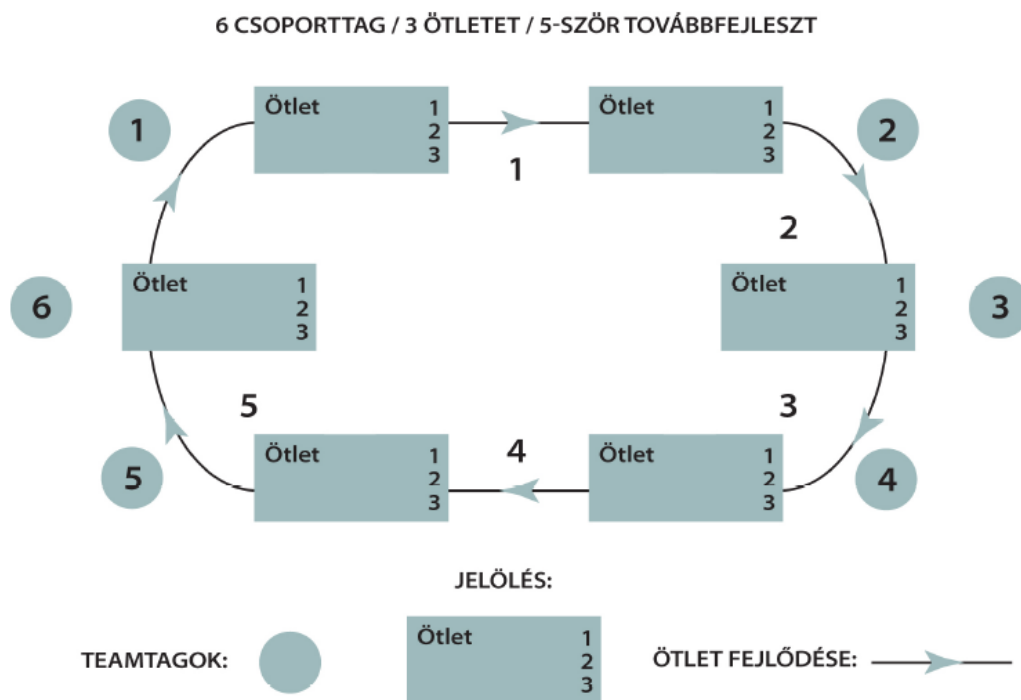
6 CSOPORTTAG / 3 ÖTLETET / 5-SZÖR TOVÁBBFEJLESZT

1

Ötlet 1 2 3

1

Ötlet 1 2 3

2

2

6

Ötlet 1 2 3

Ötlet 1 2 3

3

5

3

Ötlet 1 2 3

4

Ötlet 1 2 3

5

4

JELÖLÉS:

TEAMTAGOK:

Ötlet 1 2 3

ÖTLET FEJLŐDÉSE: